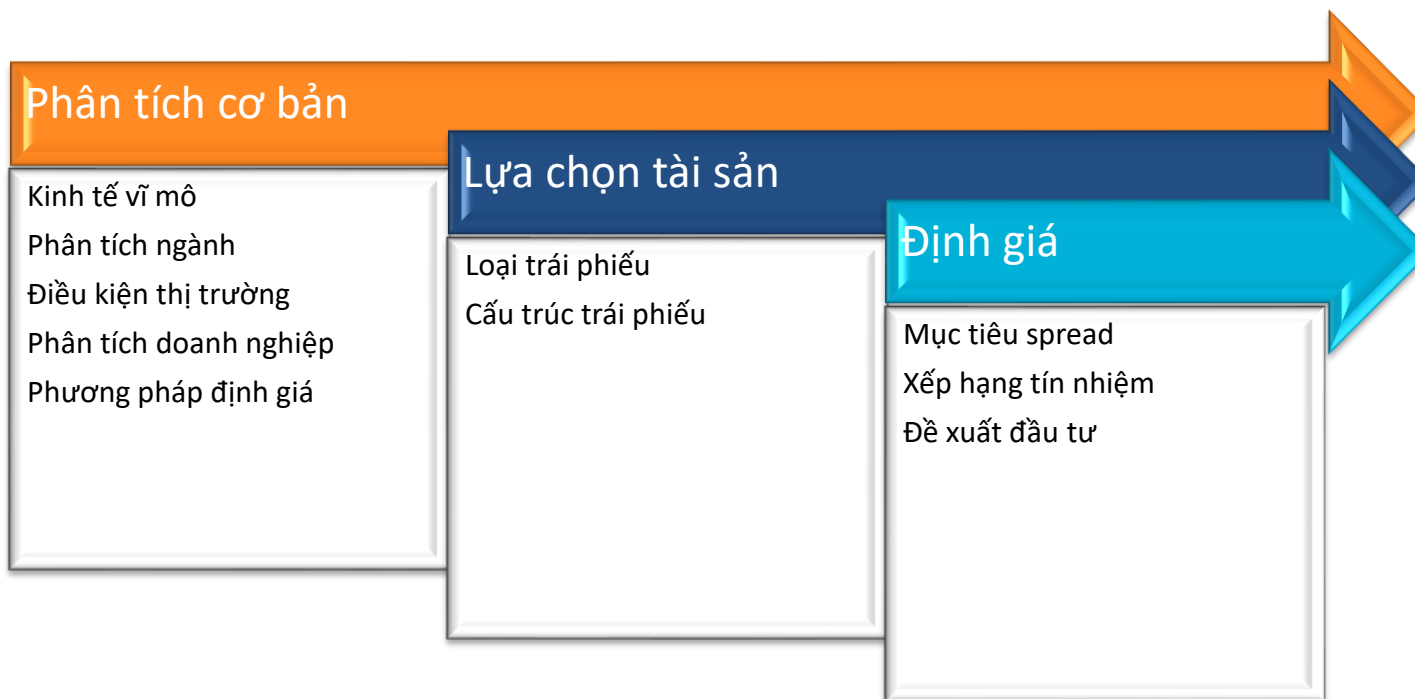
Phân tích cơ bản

Kinh tế vĩ mô
Phân tích ngành
Điều kiện thị trường
Phân tích doanh nghiệp
Phương pháp định giá

Lựa chọn tài sản

Loại trái phiếu
Cấu trúc trái phiếu

Định giá

Mục tiêu spread
Xếp hạng tín nhiệm
Đề xuất đầu tư